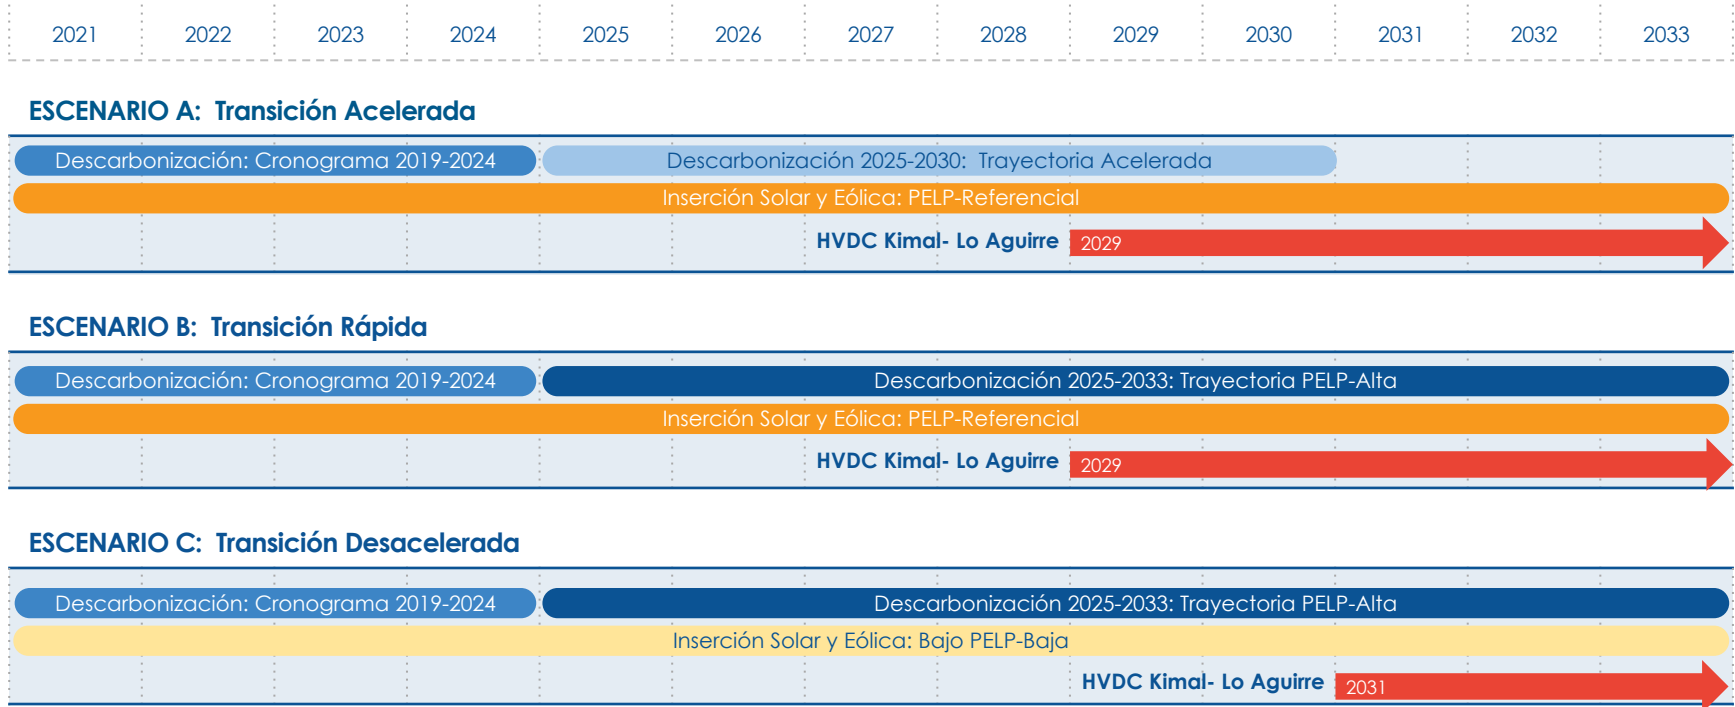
| 2021 | 2022 | 2023 | 2024 | 2025 | 2026 | 2027 | 2028 | 2029 | 2030 | 2031 | 2032 | 2033 |
|---|---|---|---|---|---|---|---|---|---|---|---|---|

ESCENARIO A: Transición Acelerada

Descarbonización: Cronograma 2019-2024

Descarbonización 2025-2030: Trayectoria Acelerada

Inserción Solar y Eólica: PELP-Referencial

HVDC Kimal- Lo Aguirre 2029

ESCENARIO B: Transición Rápida

Descarbonización: Cronograma 2019-2024

Descarbonización 2025-2033: Trayectoria PELP-Alta

Inserción Solar y Eólica: PELP-Referencial

HVDC Kimal- Lo Aguirre 2029

ESCENARIO C: Transición Desacelerada

Descarbonización: Cronograma 2019-2024

Descarbonización 2025-2033: Trayectoria PELP-Alta

Inserción Solar y Eólica: Bajo PELP-Baja

HVDC Kimal- Lo Aguirre 2031